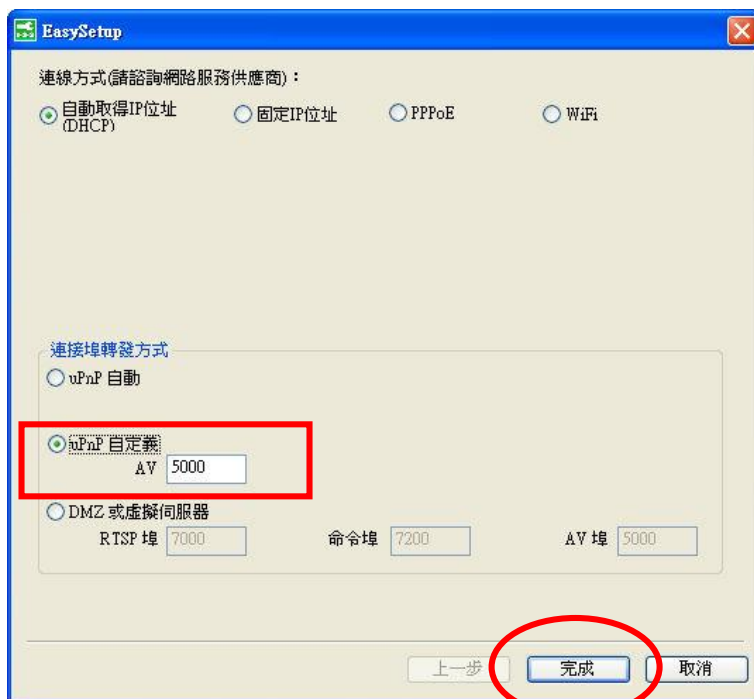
EasySetup

連線方式(請諮詢網路服務供應商)：

自動取得IP位址 (DHCP)

固定IP位址

PPPoE

WiFi

連接埠轉發方式

uPnP 自動

uPnP 自定義

AV 5000

DMZ 或虛擬伺服器

RTSP 埠 7000

命令埠 7200

AV 埠 5000

上一步

完成

取消